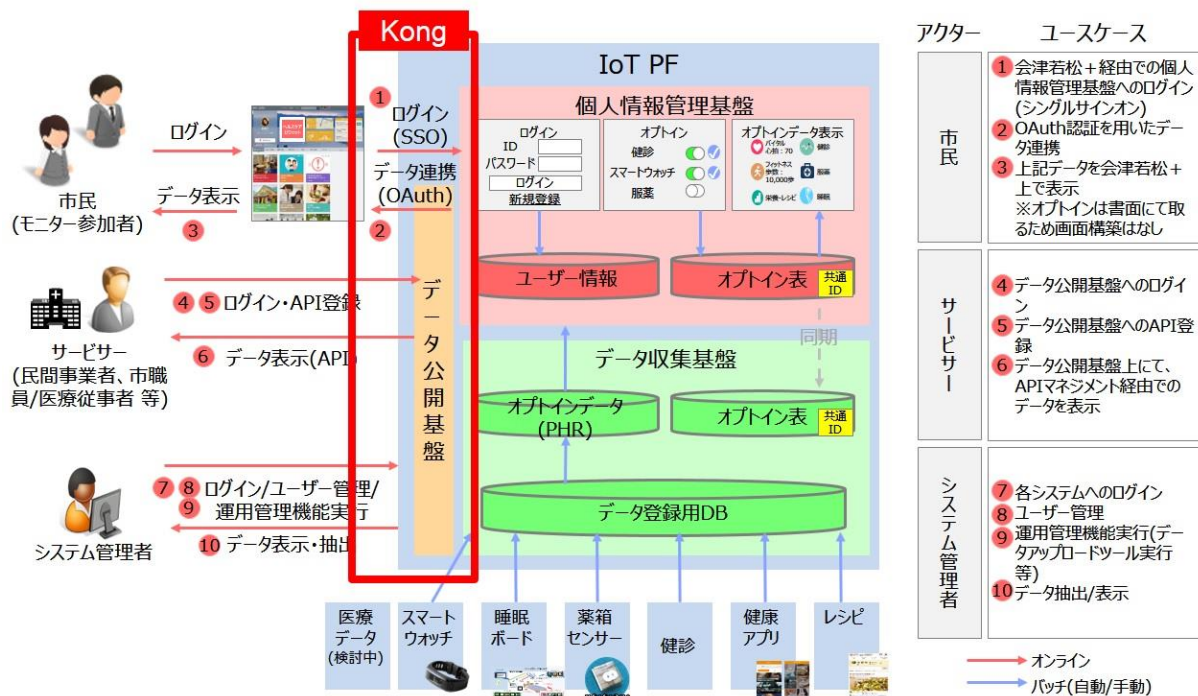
Kong

IoT PF

個人情報管理基盤

1 ログイン (SSO)

データ連携 (OAuth) 2

ログイン

市民 (モニター参加者)

データ表示 3

ログイン
ID
パスワード
ログイン
新規登録

オプトイン
健診
スマートウォッチ
服薬

オプトインデータ表示
バイタル
フィットネス
栄養・レシピ
服薬
睡眠

ユーザー情報

オプトイン表 共通ID

同期

データ公開基盤

4 5 ログイン・API登録

サービサー (民間事業者、市職員/医療従事者 等)

6 データ表示(API)

データ収集基盤

オプトインデータ (PHR)

オプトイン表 共通ID

7 8 ログイン/ユーザー管理/ 9 運用管理機能実行

システム管理者

10 データ表示・抽出

データ登録用DB

医療データ (検討中)

スマートウォッチ

睡眠ボード

薬箱センサー

健診

健康アプリ

レシピ

アクター | ユースケース

市民
1 会津若松＋経由での個人情報管理基盤へのログイン(シングルサインオン)
2 OAuth認証を用いたデータ連携
3 上記データを会津若松＋上で表示
※オプトインは書面にて取るため画面構築はなし

サービサー
4 データ公開基盤へのログイン
5 データ公開基盤へのAPI登録
6 データ公開基盤上にて、APIマネジメント経由でのデータを表示

システム管理者
7 各システムへのログイン
8 ユーザー管理
9 運用管理機能実行(データアップロードツール実行等)
10 データ抽出/表示

オンライン
バッチ(自動/手動)